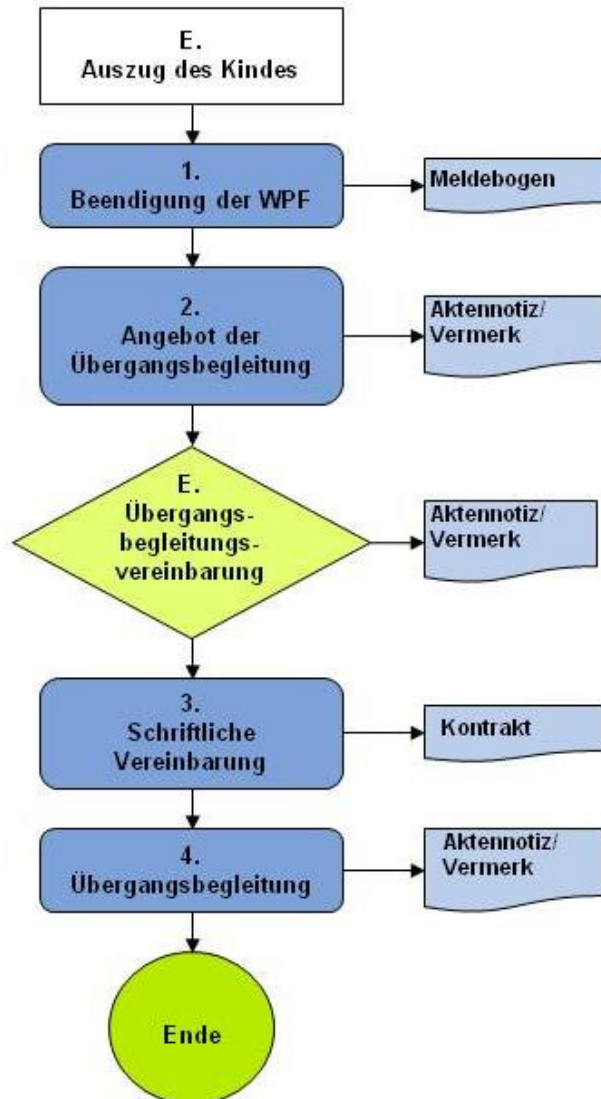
E.
Auszug des Kindes

1.
Beendigung der WPF

Meldebogen

2.
Angebot der Übergangsbegleitung

Aktennotiz/
Vermerk

E.
Übergangsbegleitungsvereinbarung

Aktennotiz/
Vermerk

3.
Schriftliche Vereinbarung

Kontrakt

4.
Übergangsbegleitung

Aktennotiz/
Vermerk

Ende